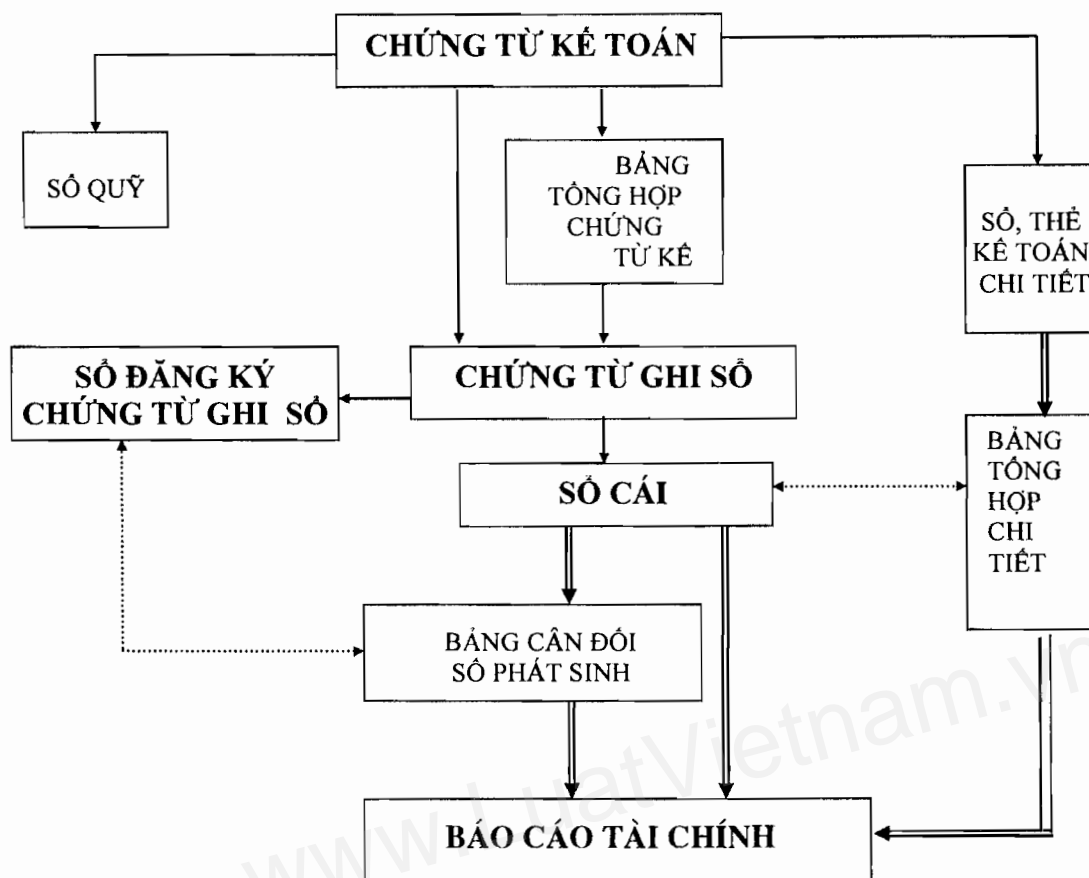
CHỨNG TỪ KẾ TOÁN

SỔ QUỸ

BẢNG TỔNG HỢP CHỨNG TỪ KẾ

SỔ, THẺ KẾ TOÁN CHI TIẾT

SỔ ĐĂNG KÝ CHỨNG TỪ GHI SỔ

CHỨNG TỪ GHI SỔ

BẢNG TỔNG HỢP CHI TIẾT

SỔ CÁI

BẢNG CÂN ĐỐI SỐ PHÁT SINH

BÁO CÁO TÀI CHÍNH

www.LuatVietnam.vn